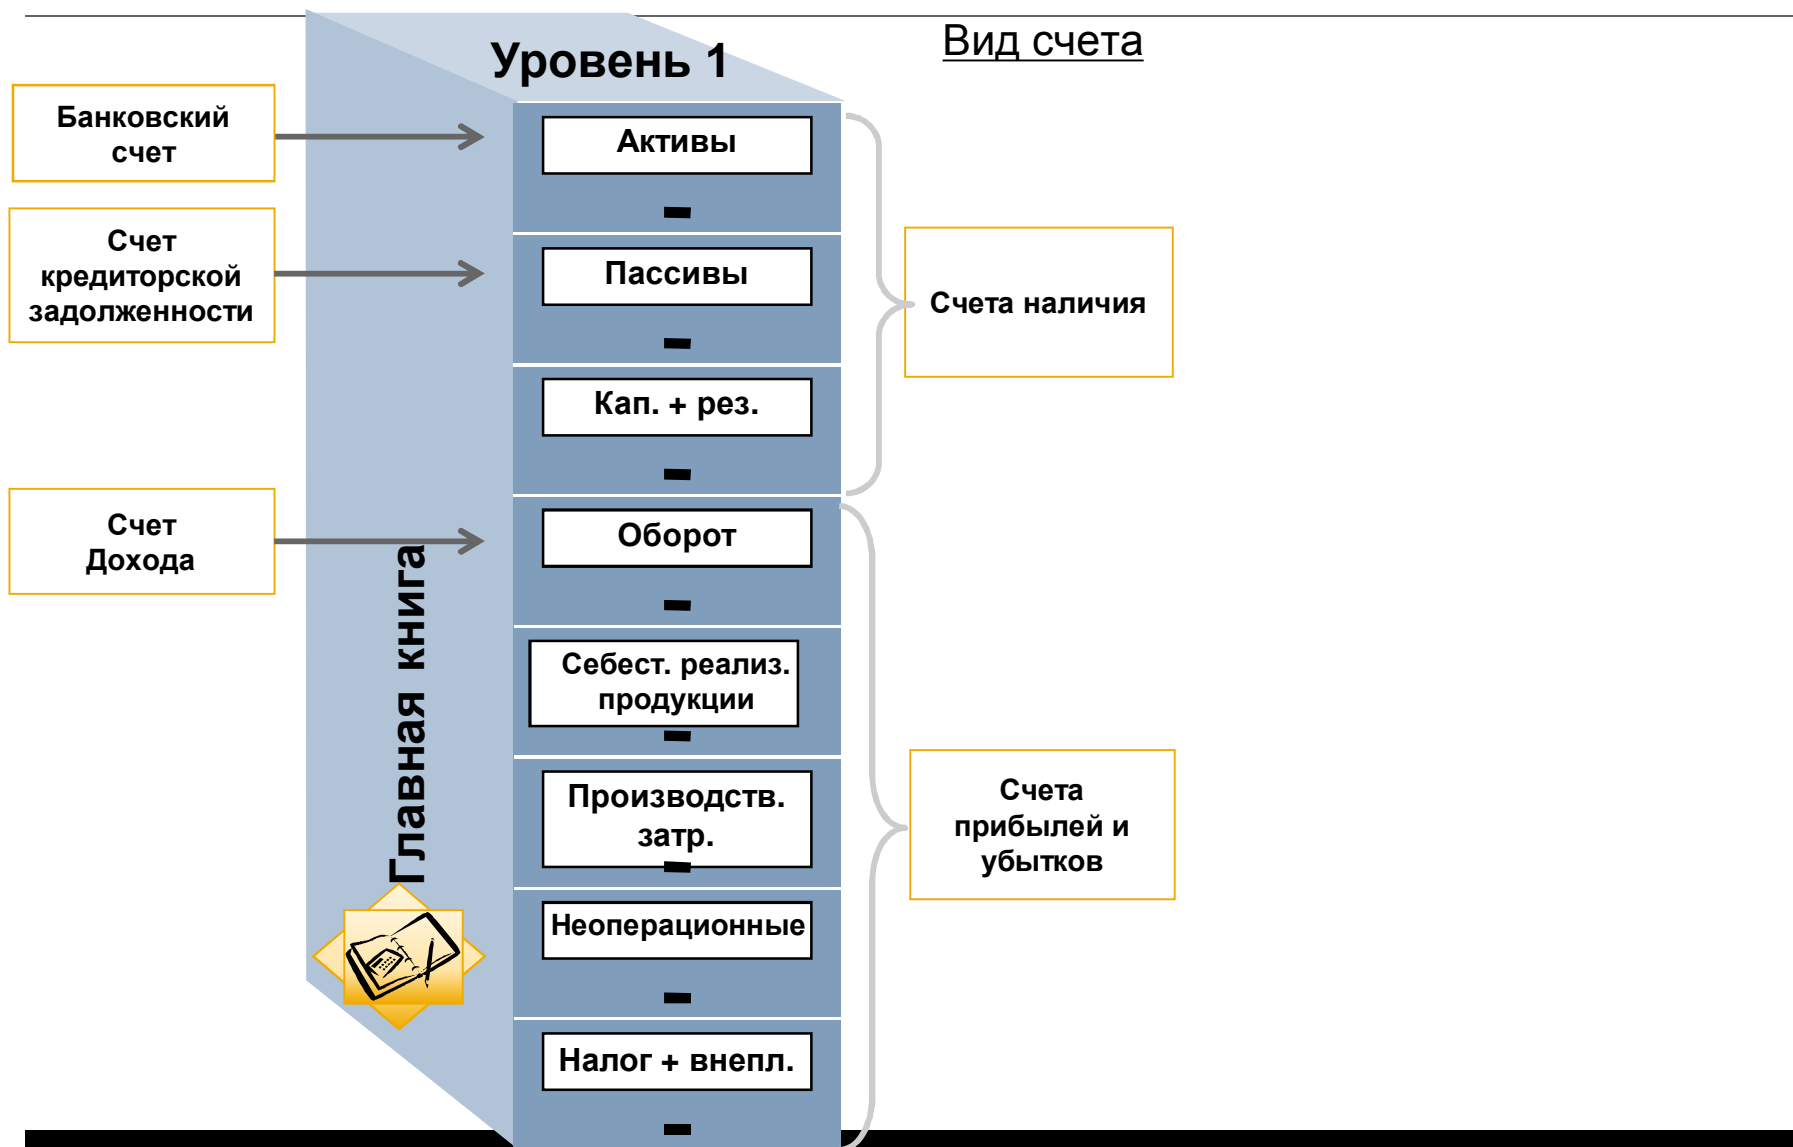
Уровень 1

Вид счета

Банковский счет

Счет кредиторской задолженности

Счет Дохода

Главная книга

Активы

Пассивы

Кап. + рез.

Оборот

Себест. реализ. продукции

Производств. затр.

Неоперационные

Налог + внепл.

Счета наличия

Счета прибылей и убытков